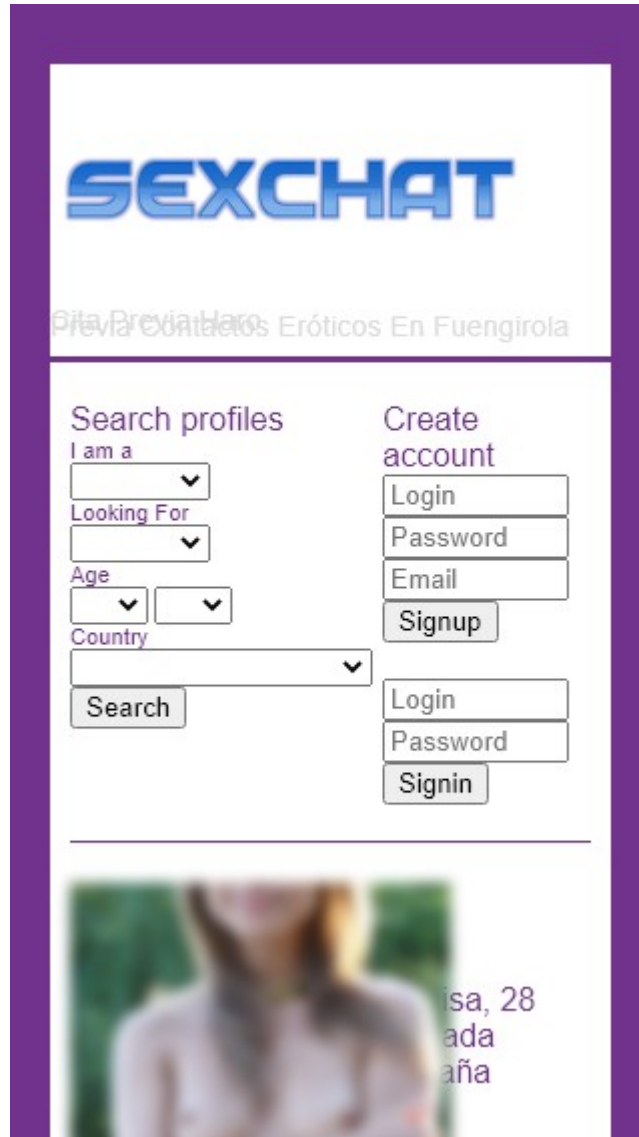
SEXCHAT

Cita Previa Haro
Previa Contactos Eróticos En Fuengirola

Search profiles
I am a
Looking For
Age
Country
Search

Create account
Login
Password
Email
Signup

Login
Password
Signin

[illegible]isa, 28
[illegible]ada
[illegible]aña